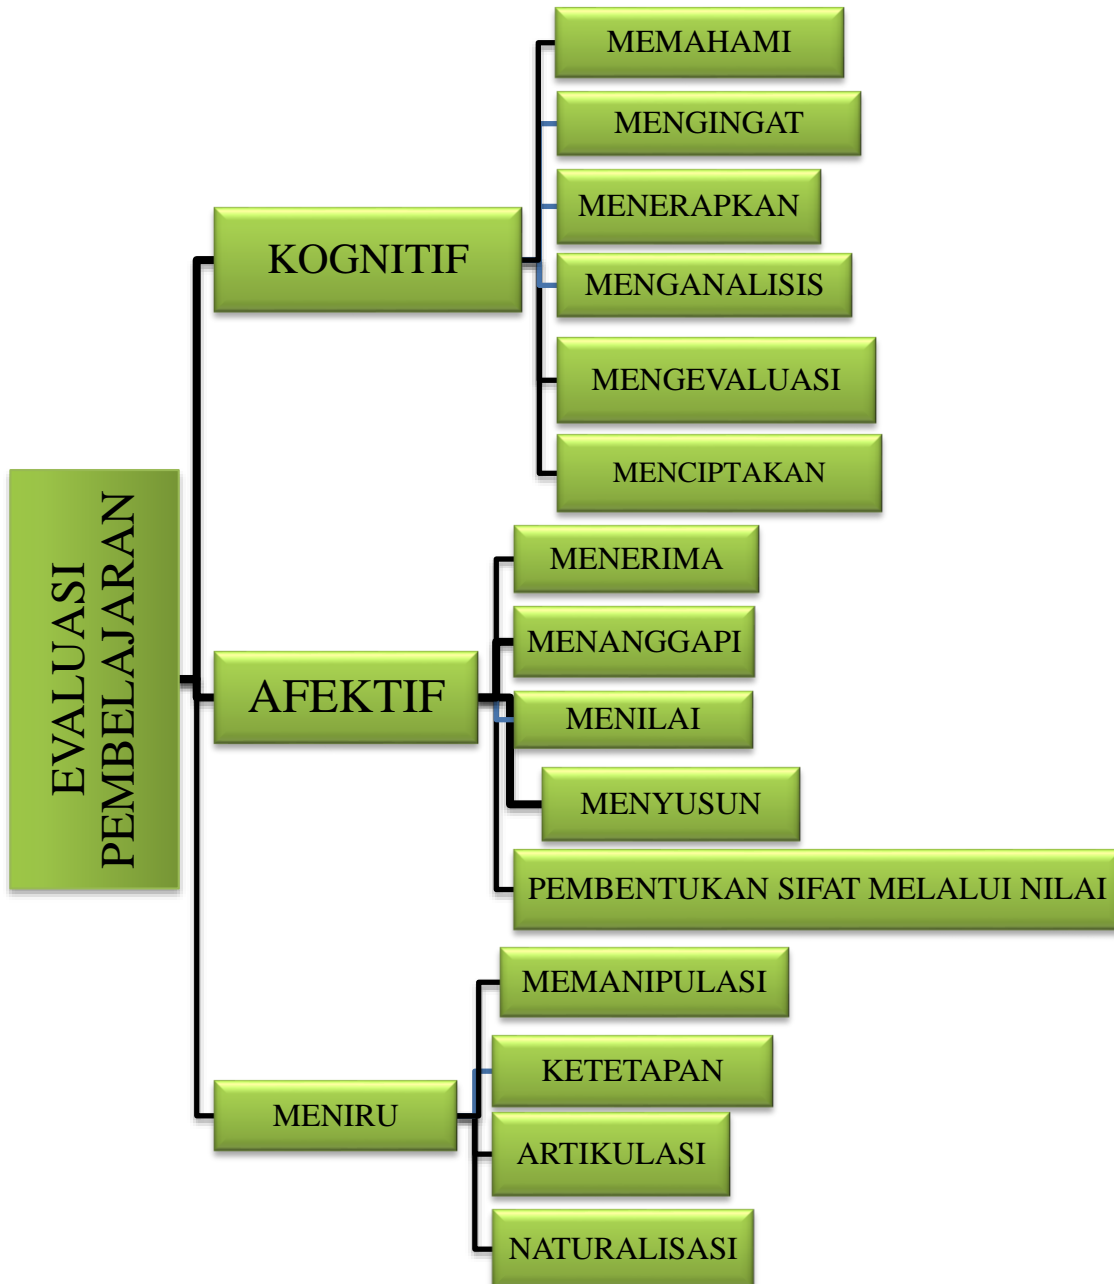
EVALUASI PEMBELAJARAN

KOGNITIF

MEMAHAMI

MENGINGAT

MENERAPKAN

MENGANALISIS

MENGEVALUASI

MENCIPTAKAN

AFEKTIF

MENERIMA

MENANGGAPI

MENILAI

MENYUSUN

PEMBENTUKAN SIFAT MELALUI NILAI

MENIRU

MEMANIPULASI

KETETAPAN

ARTIKULASI

NATURALISASI